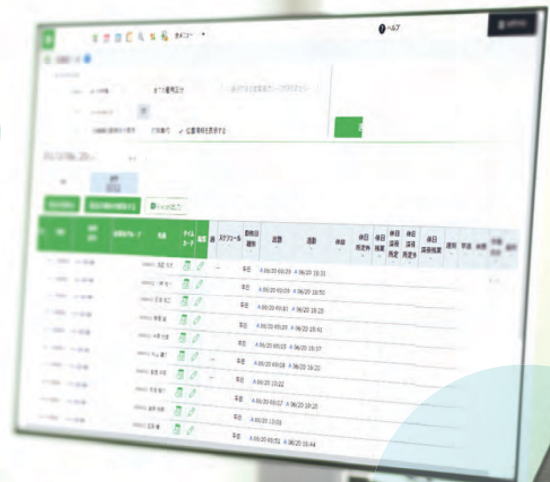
ヘルプ

すべて表示させる

位置情報を表示する

Excel出力

氏名

タイムカード

編集

スケジュール

勤務日種別

出勤

退勤

休日

休日所定外

休日深夜

休日深夜所定外

平日

A 06/20 09:29

A 06/20 19:31

平日

A 06/20 09:29

A 06/20 18:50

平日

A 06/20 09:41

A 06/20 19:23

平日

A 06/20 09:43

A 06/20 19:41

平日

A 06/20 09:25

A 06/20 19:37

平日

A 06/20 09:28

A 06/20 19:20

平日

A 06/20 19:22

平日

A 06/20 09:37

A 06/20 19:20

平日

A 06/20 13:09

平日

A 06/20 09:51

A 06/20 19:44